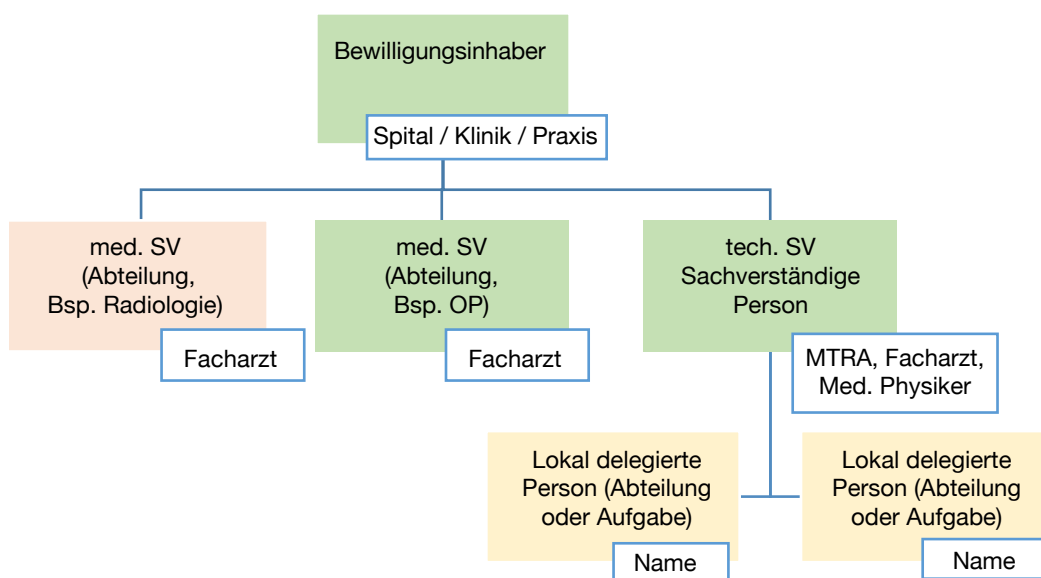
Bewilligungsinhaber

Spital / Klinik / Praxis

med. SV (Abteilung, Bsp. Radiologie)

Facharzt

med. SV (Abteilung, Bsp. OP)

Facharzt

tech. SV Sachverständige Person

MTRA, Facharzt, Med. Physiker

Lokal delegierte Person (Abteilung oder Aufgabe)

Name

Lokal delegierte Person (Abteilung oder Aufgabe)

Name